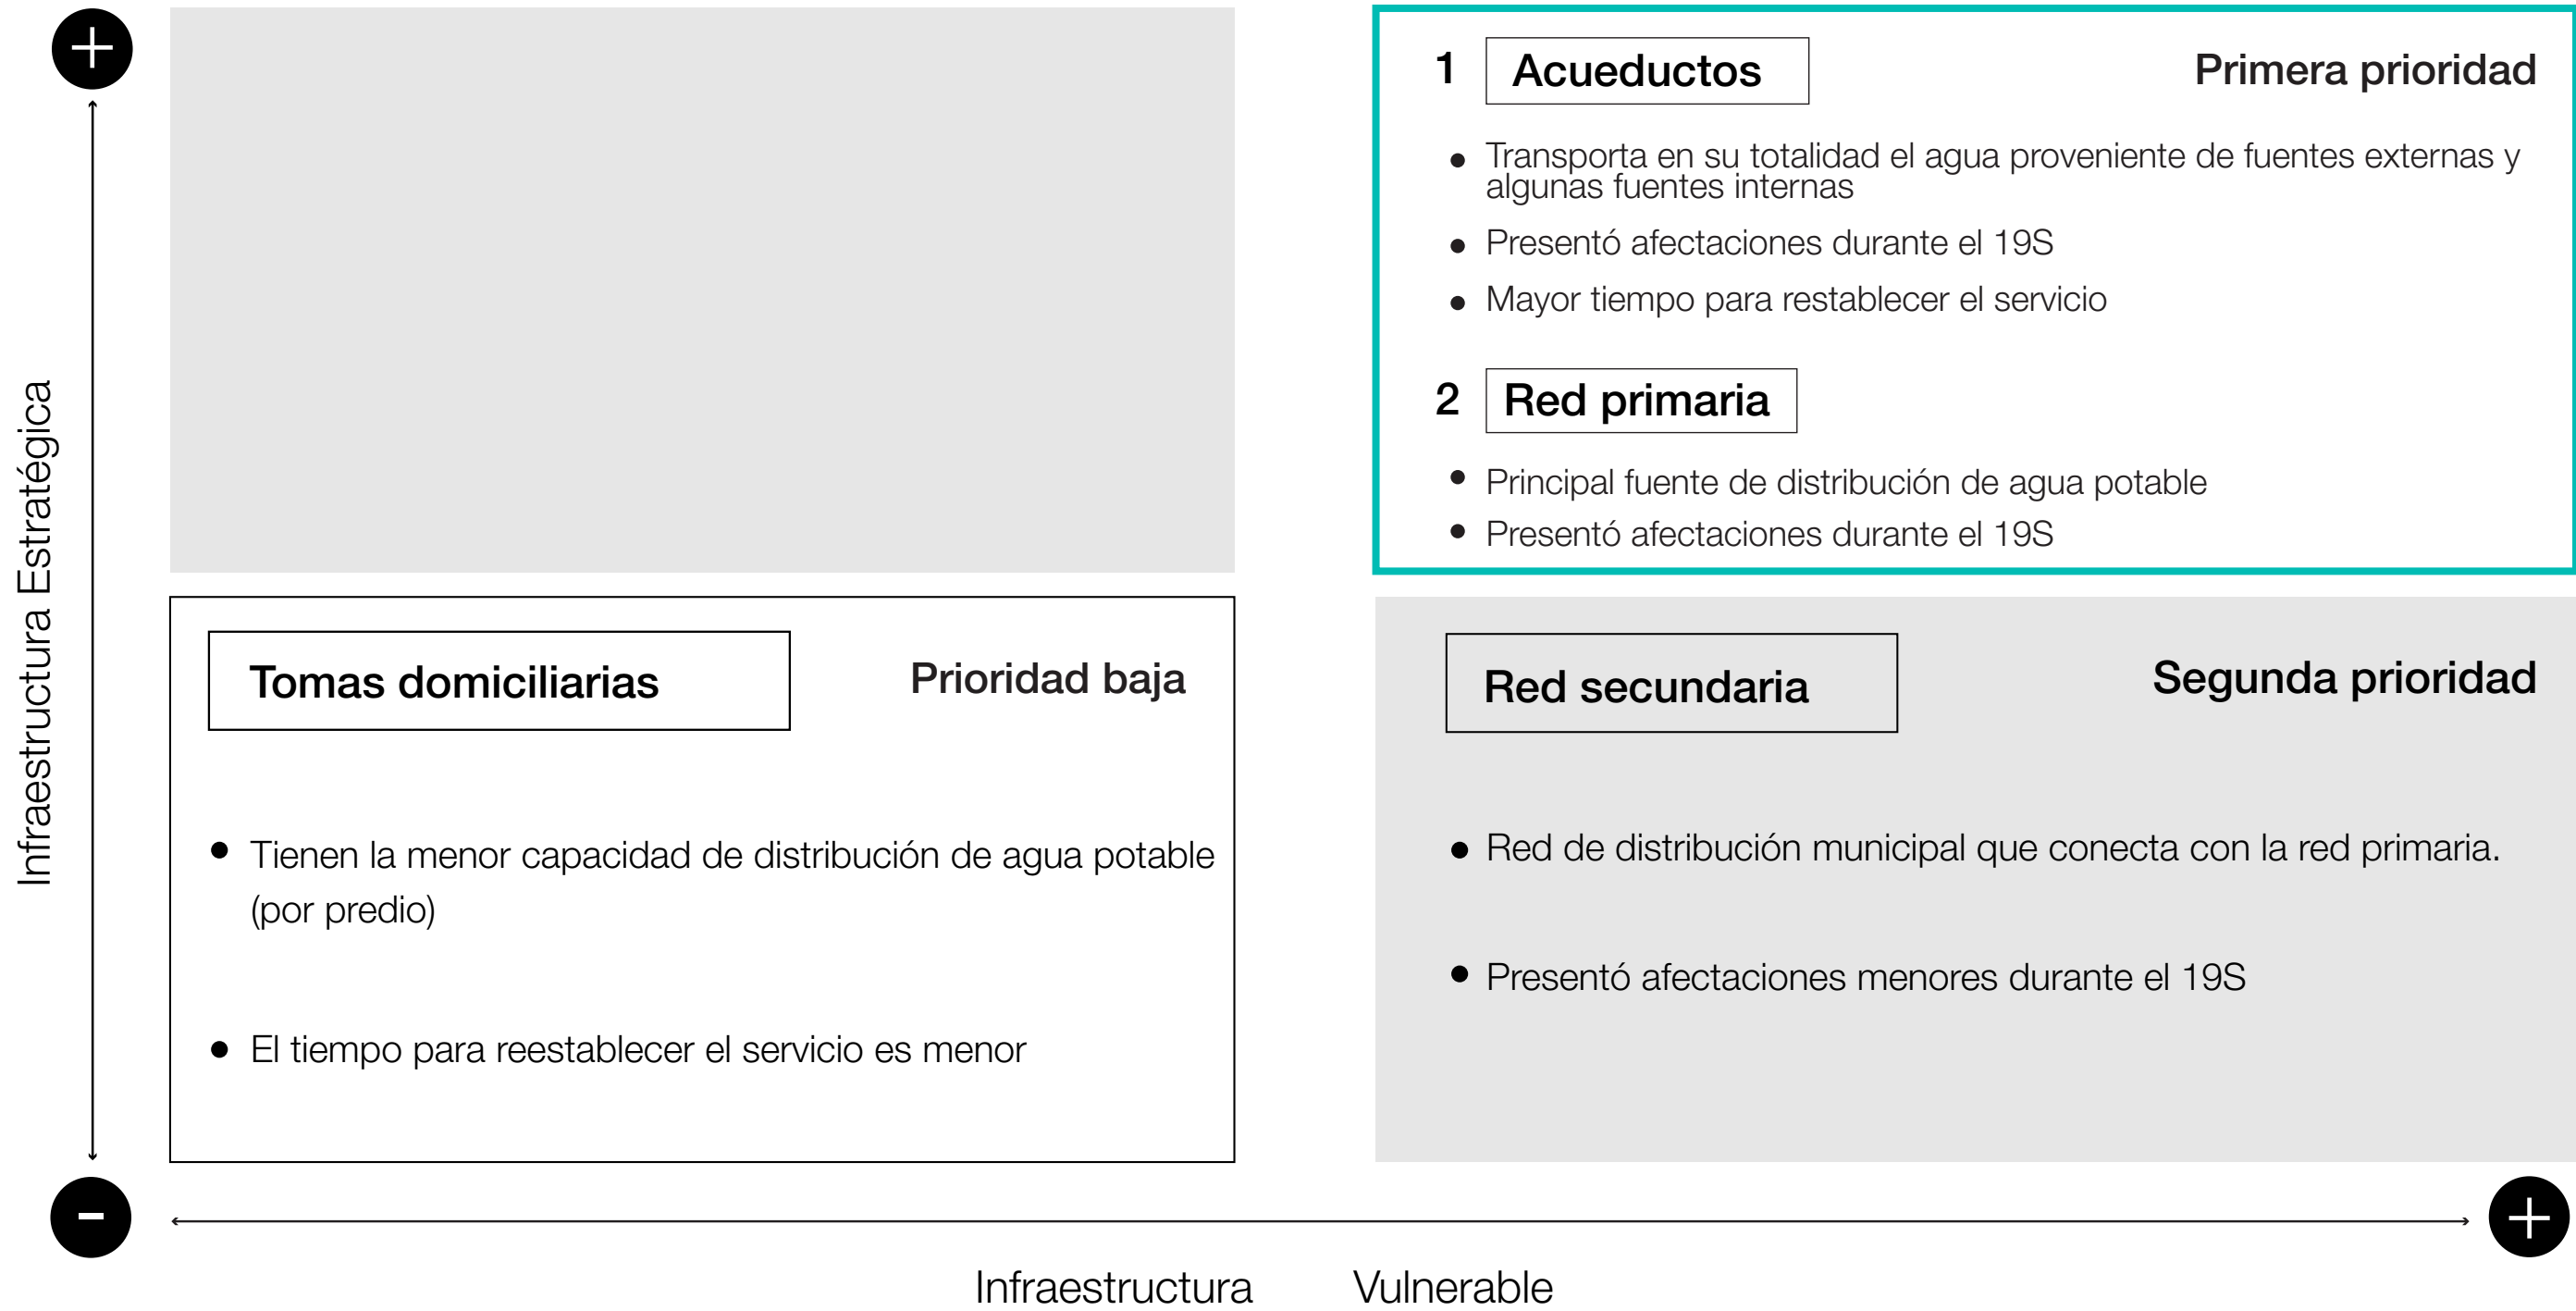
+

Infraestructura Estratégica

1 Acueductos

Primera prioridad

- Transporta en su totalidad el agua proveniente de fuentes externas y algunas fuentes internas
- Presentó afectaciones durante el 19S
- Mayor tiempo para restablecer el servicio

2 Red primaria

- Principal fuente de distribución de agua potable
- Presentó afectaciones durante el 19S

Tomas domiciliarias

Prioridad baja

- Tienen la menor capacidad de distribución de agua potable (por predio)
- El tiempo para reestablecer el servicio es menor

Red secundaria

Segunda prioridad

- Red de distribución municipal que conecta con la red primaria.
- Presentó afectaciones menores durante el 19S

-

+

Infraestructura Vulnerable